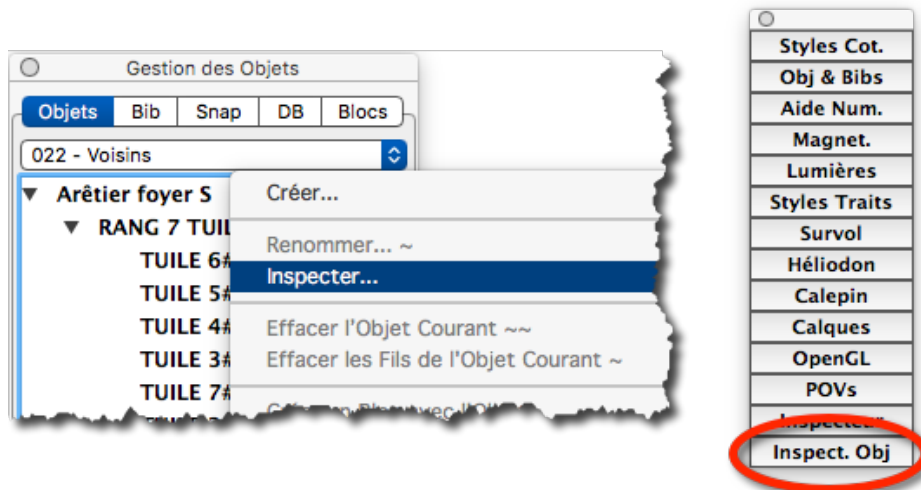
Gestion des Objets

Objets | Bib | Snap | DB | Blocs

022 - Voisins

▼ Arêtier foyer S
▼ RANG 7 TUIL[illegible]
TUILE 6#
TUILE 5#
TUILE 4#
TUILE 3#
TUILE 7#

Créer...
Renommer... ~
Inspecter...
Effacer l'Objet Courant ~~
Effacer les Fils de l'Objet Courant ~
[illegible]

Styles Cot.
Obj & Bibs
Aide Num.
Magnet.
Lumières
Styles Traits
Survol
Héliodon
Calepin
Calques
OpenGL
POVs
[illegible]
Inspect. Obj